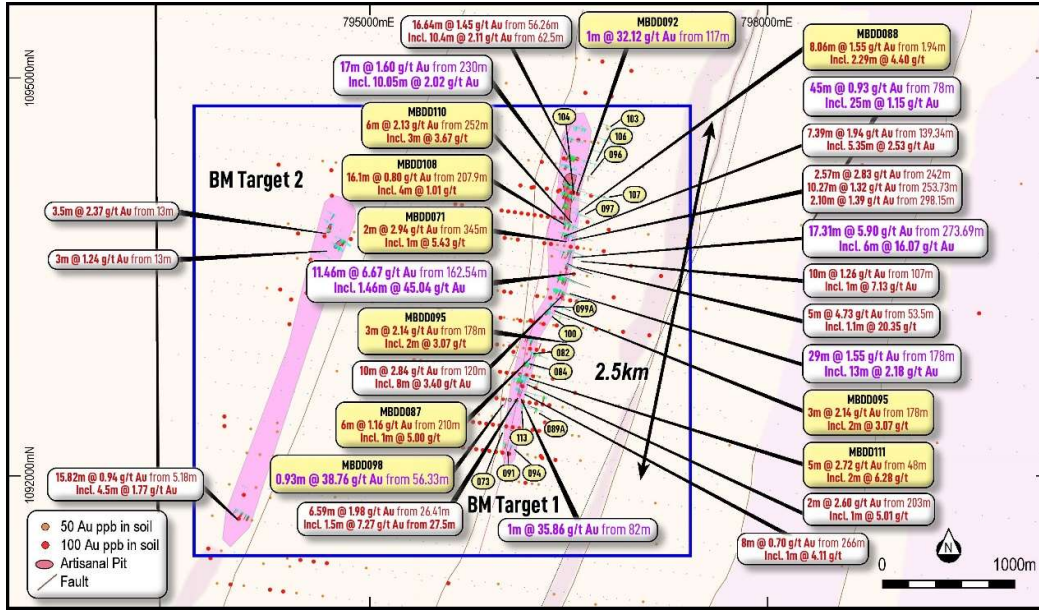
795000mE

798000mE

1095000mN

1092000mN

16.64m @ 1.45 g/t Au from 56.26m
Incl. 10.4m @ 2.11 g/t Au from 62.5m

MBDD092
1m @ 32.12 g/t Au from 117m

MBDD088
8.06m @ 1.55 g/t Au from 1.94m
Incl. 2.29m @ 4.40 g/t

17m @ 1.60 g/t Au from 230m
Incl. 10.05m @ 2.02 g/t Au

45m @ 0.93 g/t Au from 78m
Incl. 25m @ 1.15 g/t Au

MBDD110
6m @ 2.13 g/t Au from 252m
Incl. 3m @ 3.67 g/t

7.39m @ 1.94 g/t Au from 139.34m
Incl. 5.35m @ 2.53 g/t Au

MBDD108
16.1m @ 0.80 g/t Au from 207.9m
Incl. 4m @ 1.01 g/t

2.57m @ 2.83 g/t Au from 242m
10.27m @ 1.32 g/t Au from 253.73m
2.10m @ 1.39 g/t Au from 298.15m

BM Target 2

3.5m @ 2.37 g/t Au from 13m

MBDD071
2m @ 2.94 g/t Au from 345m
Incl. 1m @ 5.43 g/t

17.31m @ 5.90 g/t Au from 273.69m
Incl. 6m @ 16.07 g/t Au

3m @ 1.24 g/t Au from 13m

11.46m @ 6.67 g/t Au from 162.54m
Incl. 1.46m @ 45.04 g/t Au

10m @ 1.26 g/t Au from 107m
Incl. 1m @ 7.13 g/t Au

MBDD095
3m @ 2.14 g/t Au from 178m
Incl. 2m @ 3.07 g/t

5m @ 4.73 g/t Au from 53.5m
Incl. 1.1m @ 20.35 g/t Au

29m @ 1.55 g/t Au from 178m
Incl. 13m @ 2.18 g/t Au

10m @ 2.84 g/t Au from 120m
Incl. 8m @ 3.40 g/t Au

2.5km

MBDD095
3m @ 2.14 g/t Au from 178m
Incl. 2m @ 3.07 g/t

MBDD087
6m @ 1.16 g/t Au from 210m
Incl. 1m @ 5.00 g/t

MBDD111
5m @ 2.72 g/t Au from 48m
Incl. 2m @ 6.28 g/t

MBDD098
0.93m @ 38.76 g/t Au from 56.33m

15.82m @ 0.94 g/t Au from 5.18m
Incl. 4.5m @ 1.77 g/t Au

2m @ 2.60 g/t Au from 203m
Incl. 1m @ 5.01 g/t

6.59m @ 1.98 g/t Au from 26.41m
Incl. 1.5m @ 7.27 g/t Au from 27.5m

BM Target 1

1m @ 35.86 g/t Au from 82m

8m @ 0.70 g/t Au from 266m
Incl. 1m @ 4.11 g/t

104 103 106 096 107 097 099A 100 082 084 089A 113 073 091 094

50 Au ppb in soil
100 Au ppb in soil
Artisanal Pit
Fault

N

0 1000m